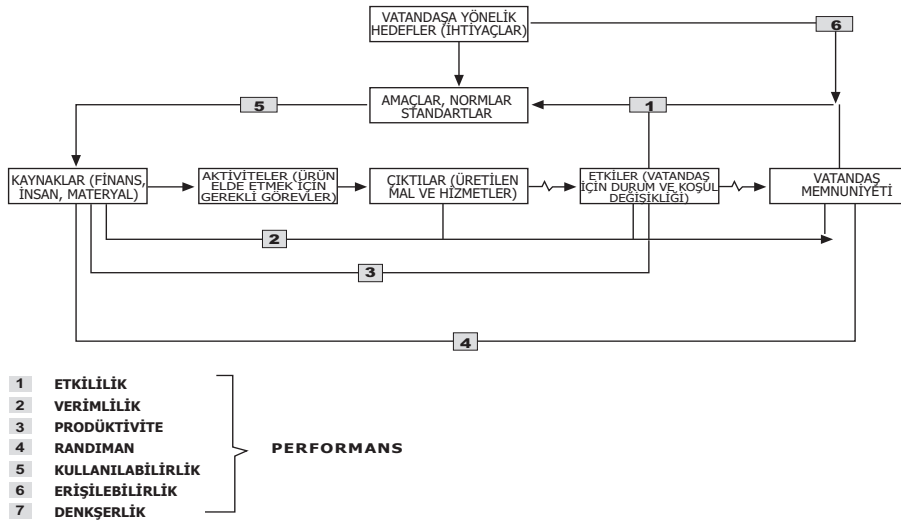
VATANDAŞA YÖNELİK HEDEFLER (İHTİYAÇLAR)

6

5

AMAÇLAR, NORMLAR STANDARTLAR

1

KAYNAKLAR (FİNANS, İNSAN, MATERYAL)

AKTİVİTELER (ÜRÜN ELDE ETMEK İÇİN GEREKLİ GÖREVLER)

ÇIKTILAR (ÜRETİLEN MAL VE HİZMETLER)

ETKİLER (VATANDAŞ İÇİN DURUM VE KOŞUL DEĞİŞİKLİĞİ)

VATANDAŞ MEMNUNİYETİ

2

3

4

1 ETKİLİLİK
2 VERİMLİLİK
3 PRODÜKTİVİTE
4 RANDIMAN
5 KULLANILABİLİRLİK
6 ERİŞİLEBİLİRLİK
7 DENKŞERLİK

PERFORMANS